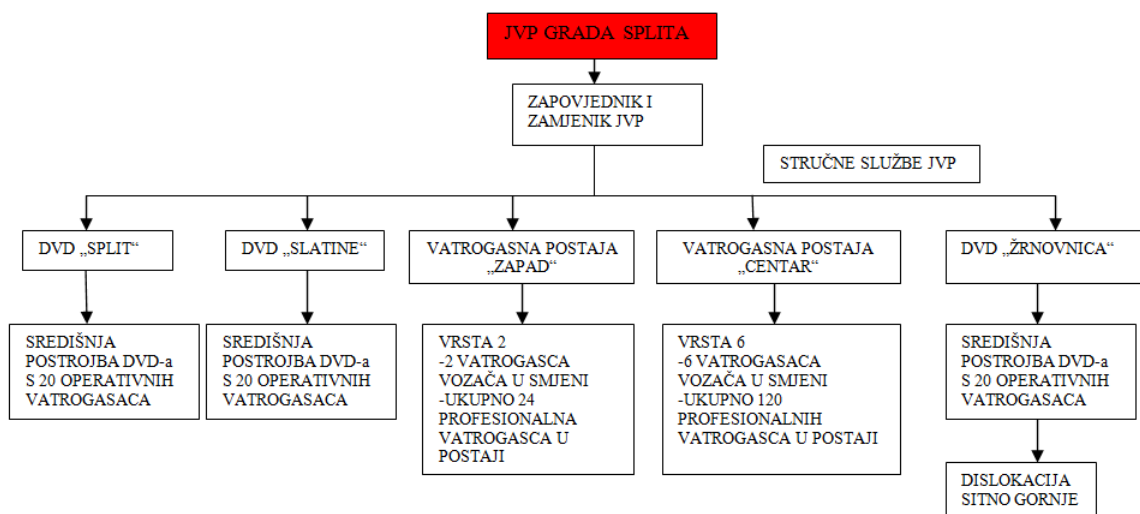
JVP GRADA SPLITA

ZAPOVJEDNIK I ZAMJENIK JVP

STRUČNE SLUŽBE JVP

DVD „SPLIT“

SREDIŠNJA POSTROJBA DVD-a S 20 OPERATIVNIH VATROGASACA

DVD „SLATINE“

SREDIŠNJA POSTROJBA DVD-a S 20 OPERATIVNIH VATROGASACA

VATROGASNA POSTAJA „ZAPAD“

VRSTA 2
-2 VATROGASCA VOZAČA U SMJENI
-UKUPNO 24 PROFESIONALNA VATROGASCA U POSTAJI

VATROGASNA POSTAJA „CENTAR“

VRSTA 6
-6 VATROGASACA VOZAČA U SMJENI
-UKUPNO 120 PROFESIONALNIH VATROGASCA U POSTAJI

DVD „ŽRNOVNICA“

SREDIŠNJA POSTROJBA DVD-a S 20 OPERATIVNIH VATROGASACA

DISLOKACIJA SITNO GORNJE